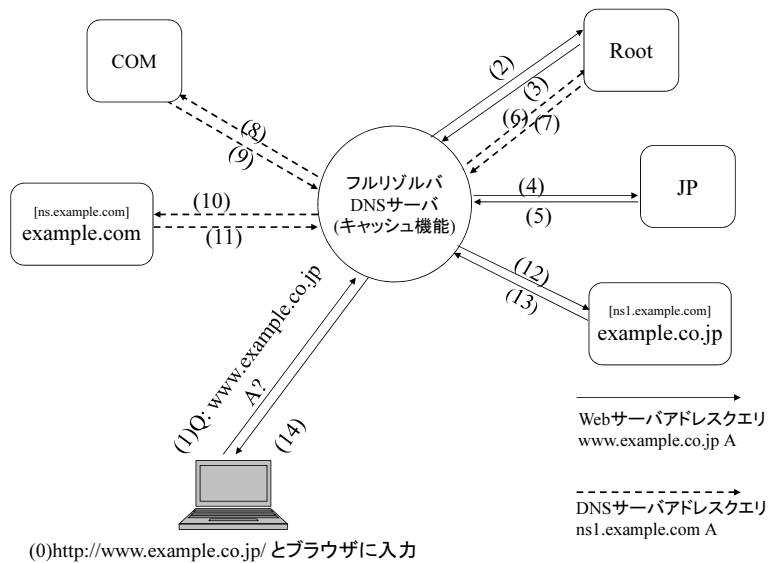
COM

Root

(2)

(3)

(6)

(7)

(8)

(9)

フルリゾルバ
DNSサーバ
(キャッシュ機能)

(4)

(5)

JP

[ns.example.com]
example.com

(10)

(11)

(12)

(13)

[ns1.example.com]
example.co.jp

(1)Q: www.example.co.jp A?

(14)

Webサーバアドレスクエリ
www.example.co.jp A

DNSサーバアドレスクエリ
ns1.example.com A

(0)http://www.example.co.jp/ とブラウザに入力